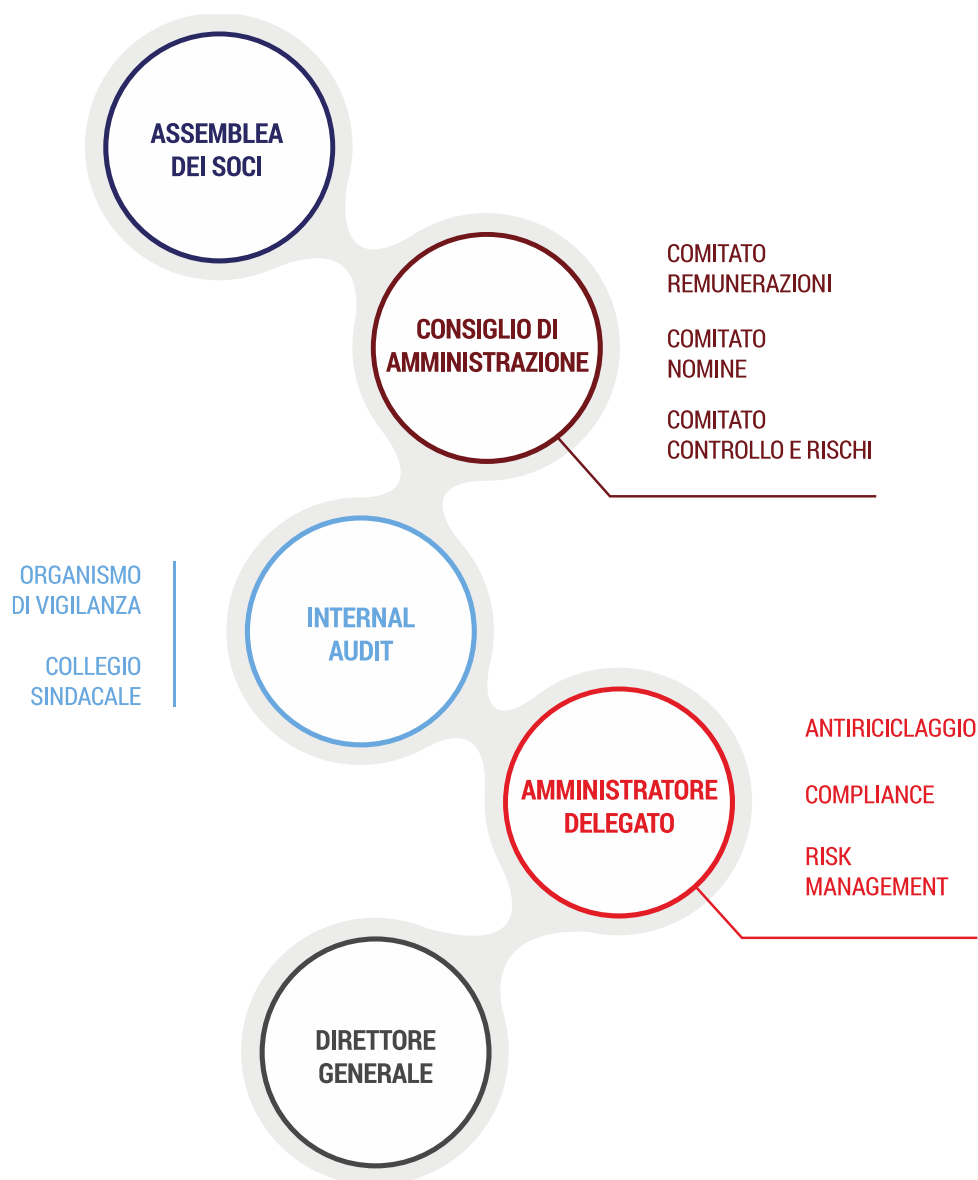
ASSEMBLEA DEI SOCI

CONSIGLIO DI AMMINISTRAZIONE

COMITATO REMUNERAZIONI

COMITATO NOMINE

COMITATO CONTROLLO E RISCHI

ORGANISMO DI VIGILANZA

COLLEGIO SINDACALE

INTERNAL AUDIT

AMMINISTRATORE DELEGATO

ANTIRICICLAGGIO

COMPLIANCE

RISK MANAGEMENT

DIRETTORE GENERALE